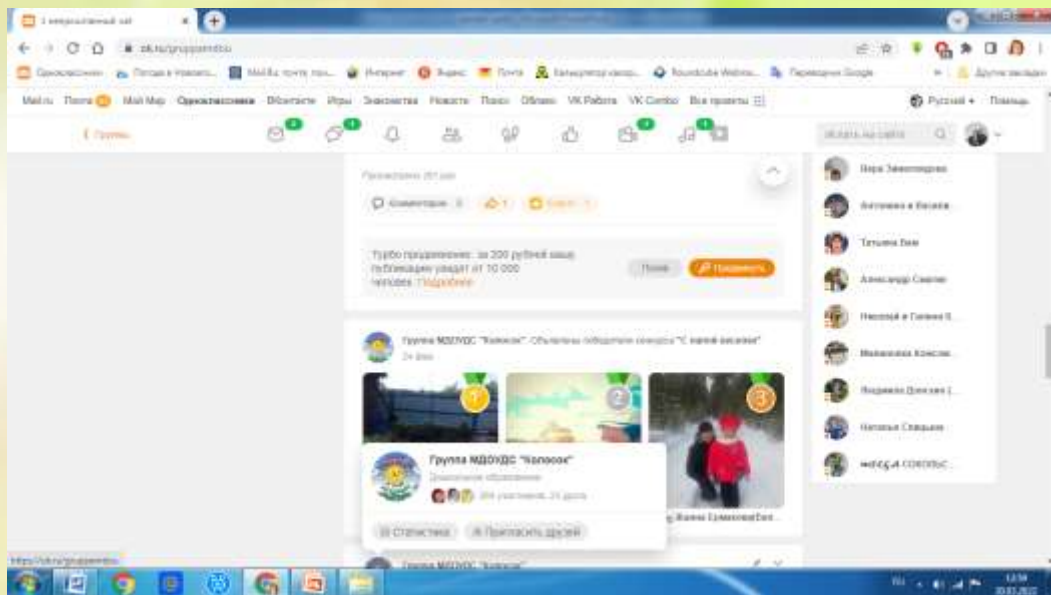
ok.ru/group

Одноклассники

Mail.ru Почта Мой Мир Одноклассники ВКонтакте Игры Знакомства Новости Поиск Облако VK Работа VK Combo Все проекты

Русский Помощь

Группы

Искать на сайте

Вера Заволжская

Антонина и Василий

Татьяна Бим

Александр Смилик

Николай и Галина

Малинкина Константин

Людмила Донских

Наталья Сливкина

Просмотры 261 раз

Комментарии 0 1 Класс! 1

Турбо продвижение: за 200 рублей ваш публикацию увидят от 10 000 человек. Подробнее

Позже Продвинуть

Группа МДОУДС "Колосок" Объявлены победители конкурса "С новой весною"

24 фев

1 2 3

Группа МДОУДС "Колосок"

Дошкольное образование

204 участника, 24 друга

Статистика Пригласить друзей

Жанна Ермакова

Группа МДОУДС "Колосок"

https://ok.ru/group